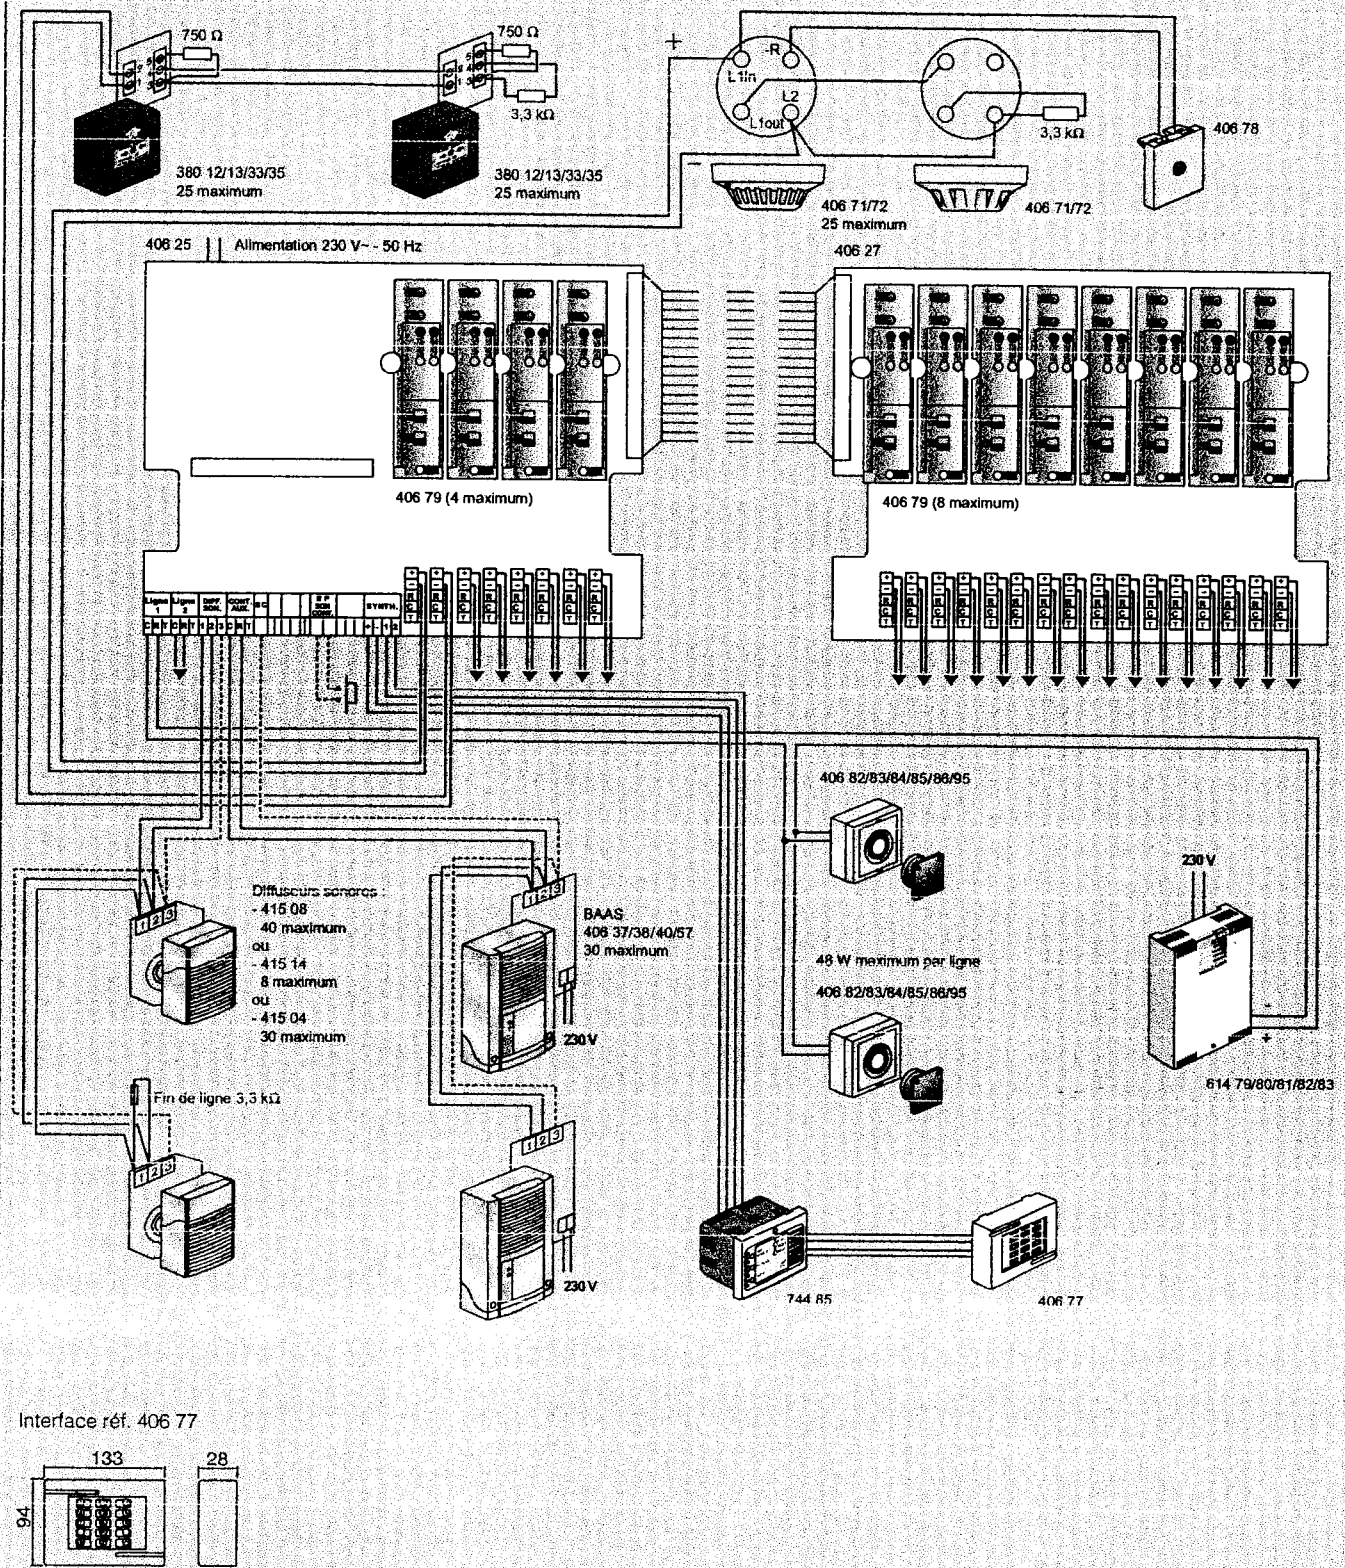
750 Ω

750 Ω

3,3 kΩ

380 12/13/33/35
25 maximum

380 12/13/33/35
25 maximum

+

-R

L 1in

L2

L 1out

-

3,3 kΩ

406 78

406 71/72
25 maximum

406 71/72

406 25

Alimentation 230 V~ - 50 Hz

406 27

406 79 (4 maximum)

406 79 (8 maximum)

Ligne 1

Ligne 2

DIFF. SON.

CONT. AUX.

SC

SYNTH.

406 82/83/84/85/86/95

230 V

Diffuseurs sonores :
- 415 08
40 maximum
ou
- 415 14
8 maximum
ou
- 415 04
30 maximum

BAAS
406 37/38/40/57
30 maximum

230 V

48 W maximum par ligne

406 82/83/84/85/86/95

-

+

614 79/80/81/82/83

Fin de ligne 3,3 kΩ

230 V

744 85

406 77

Interface réf. 406 77

133

28

94